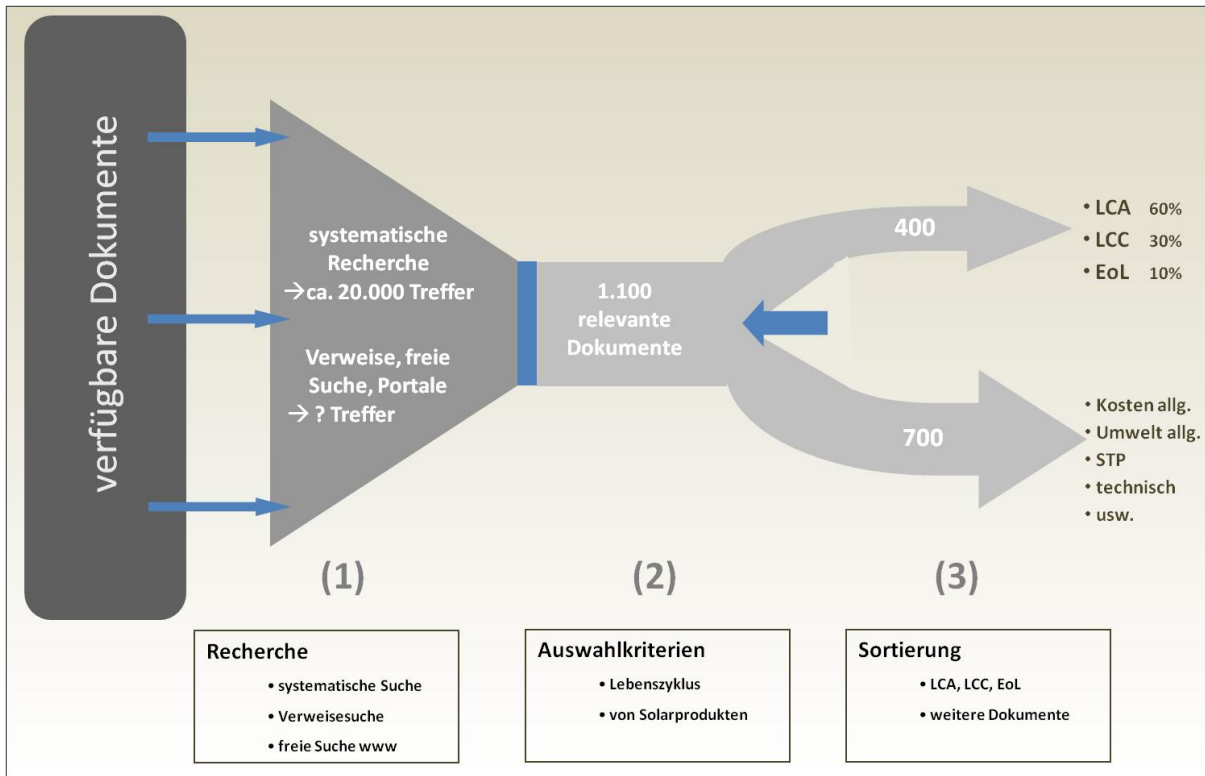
verfügbare Dokumente

systematische Recherche
→ca. 20.000 Treffer

Verweise, freie Suche, Portale
→ ? Treffer

1.100 relevante Dokumente

400

• LCA 60%
• LCC 30%
• EoL 10%

700

• Kosten allg.
• Umwelt allg.
• STP
• technisch
• usw.

(1)

(2)

(3)

Recherche
• systematische Suche
• Verweisesuche
• freie Suche www

Auswahlkriterien
• Lebenszyklus
• von Solarprodukten

Sortierung
• LCA, LCC, EoL
• weitere Dokumente